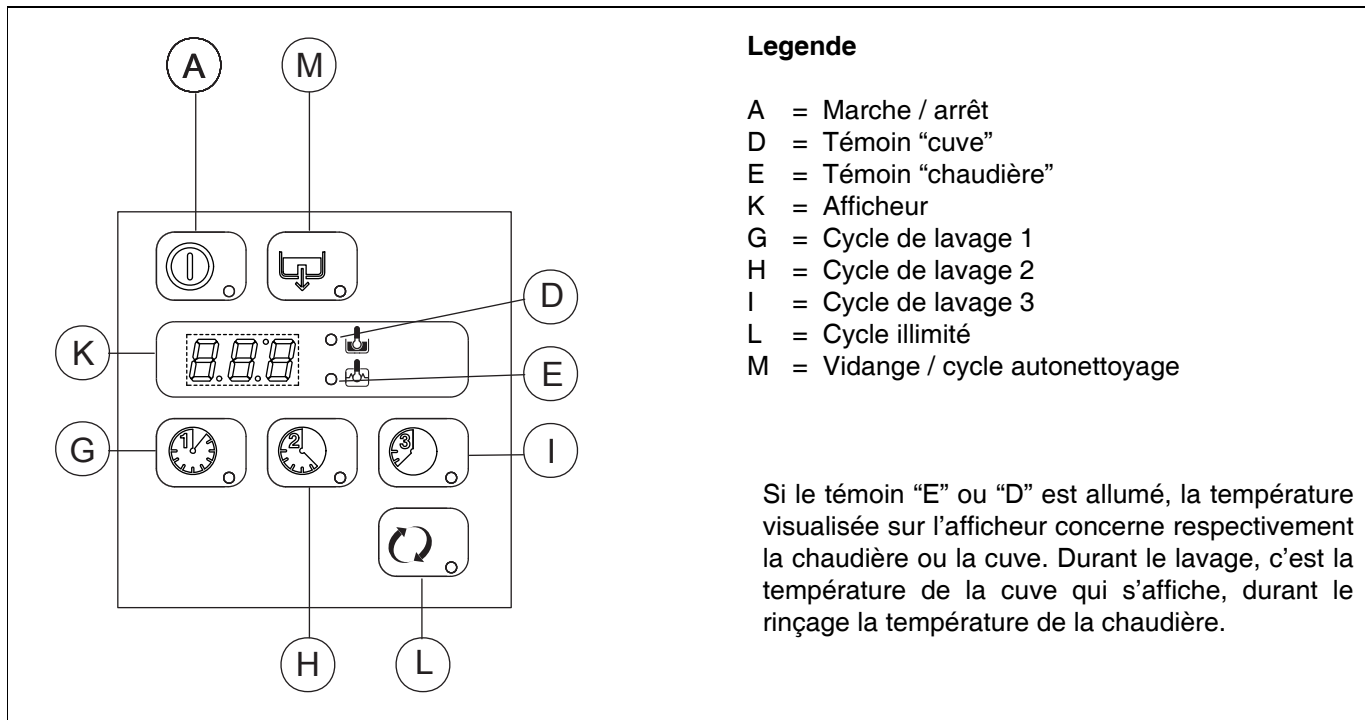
A

M

D

K

8.8.8

E

G

1

2

3

I

H

L

**Legende**

A = Marche / arrêt
D = Témoin “cuve”
E = Témoin “chaudière”
K = Afficheur
G = Cycle de lavage 1
H = Cycle de lavage 2
I = Cycle de lavage 3
L = Cycle illimité
M = Vidange / cycle autonettoyage

Si le témoin “E” ou “D” est allumé, la température visualisée sur l’afficheur concerne respectivement la chaudière ou la cuve. Durant le lavage, c’est la température de la cuve qui s’affiche, durant le rinçage la température de la chaudière.